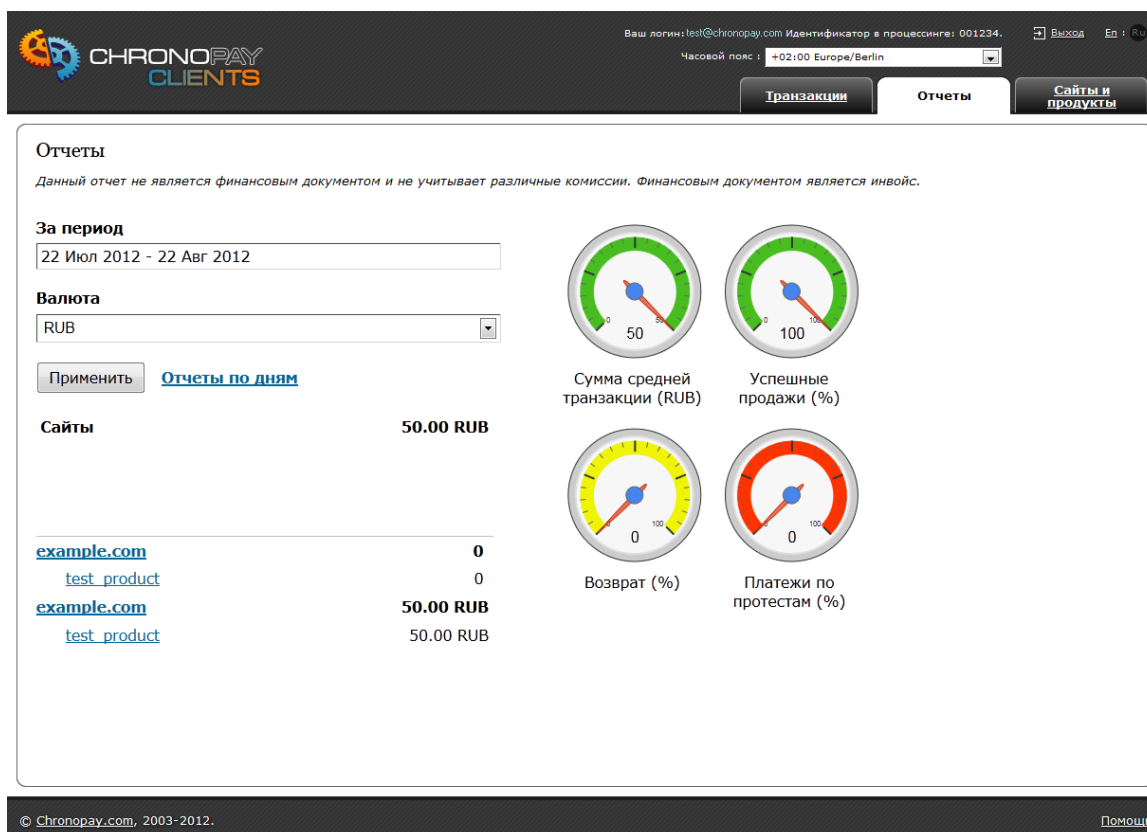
CHRONOPAY CLIENTS

Ваш логин: test@chronopay.com Идентификатор в процессинге: 001234.
Выход
En | Ru
Часовой пояс : +02:00 Europe/Berlin

Транзакции
Отчеты
Сайты и продукты

Отчеты

Данный отчет не является финансовым документом и не учитывает различные комиссии. Финансовым документом является инвойс.

За период
22 Июл 2012 - 22 Авг 2012

Валюта
RUB

Применить
Отчеты по дням

| Сайты | 50.00 RUB |
|---|---|
| example.com | 0 |
| test_product | 0 |
| example.com | 50.00 RUB |
| test_product | 50.00 RUB |

0 50
50
Сумма средней транзакции (RUB)

0 100
100
Успешные продажи (%)

0 100
0
Возврат (%)

0 100
0
Платежи по протестам (%)

© Chronopay.com, 2003-2012.
Помощ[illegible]